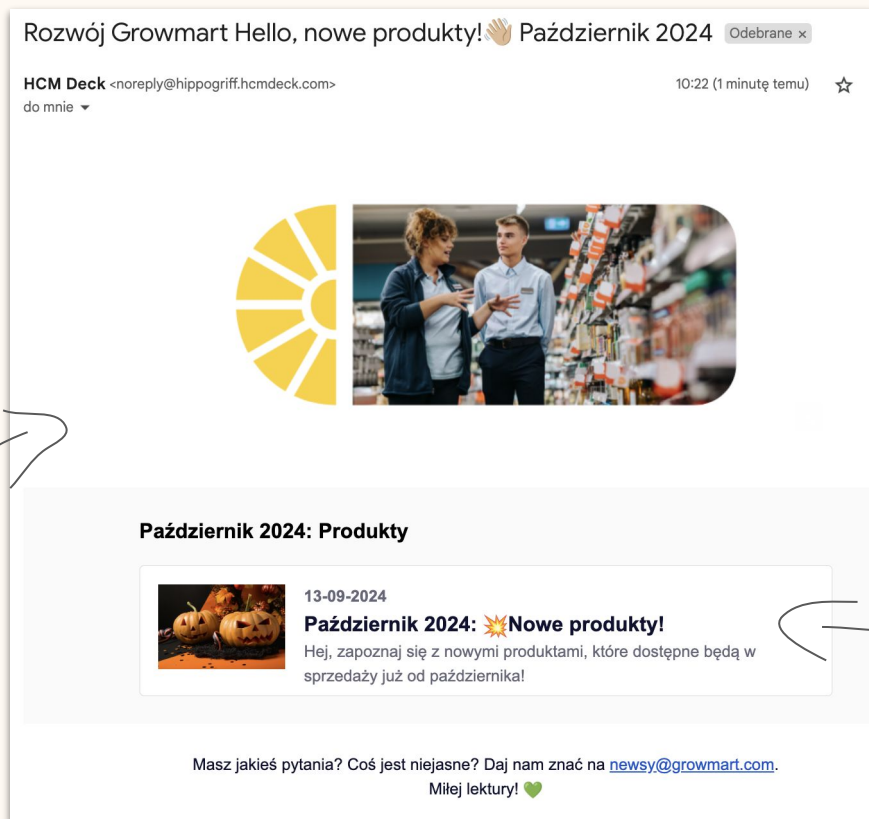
Rozwój Growmart Hello, nowe produkty!👋🏼 Październik 2024 Odebrane ×

HCM Deck <noreply@hippogriff.hcmdeck.com>
do mnie

10:22 (1 minutę temu) ☆

Październik 2024: Produkty

13-09-2024

Październik 2024: 💥Nowe produkty!

Hej, zapoznaj się z nowymi produktami, które dostępne będą w sprzedaży już od października!

Masz jakieś pytania? Coś jest niejasne? Daj nam znać na newsy@growmart.com.
Miłej lektury! 💚